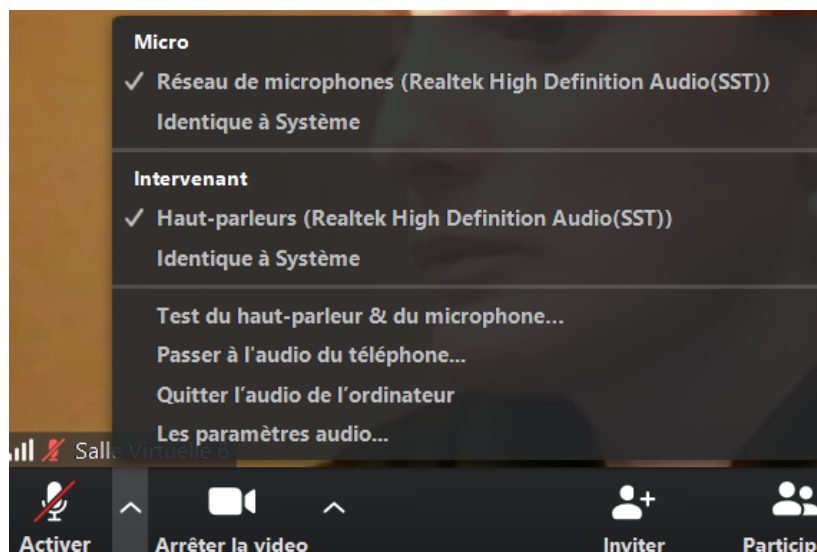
Micro
✓ Réseau de microphones (Realtek High Definition Audio(SST))
Identique à Système

Intervenant
✓ Haut-parleurs (Realtek High Definition Audio(SST))
Identique à Système

Test du haut-parleur & du microphone...
Passer à l'audio du téléphone...
Quitter l'audio de l'ordinateur
Les paramètres audio...

Salle Virtuelle 6

Activer
Arrêter la video
Inviter
Particip